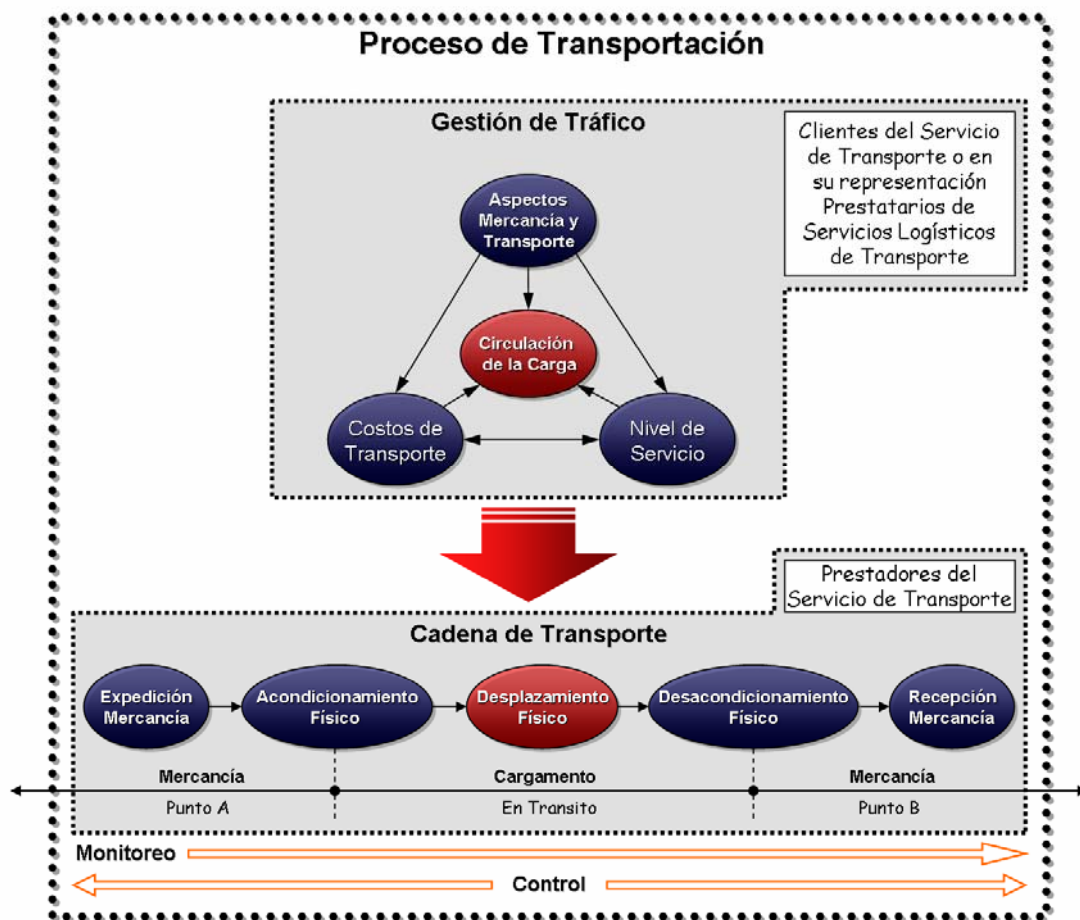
Proceso de Transportación

Gestión de Tráfico

Clientes del Servicio de Transporte o en su representación Prestatarios de Servicios Logísticos de Transporte

Aspectos Mercancía y Transporte

Circulación de la Carga

Costos de Transporte

Nivel de Servicio

Prestadores del Servicio de Transporte

Cadena de Transporte

Expedición Mercancía

Acondicionamiento Físico

Desplazamiento Físico

Desacondicionamiento Físico

Recepción Mercancía

Mercancía

Cargamento

Mercancía

Punto A

En Transito

Punto B

Monitoreo

Control